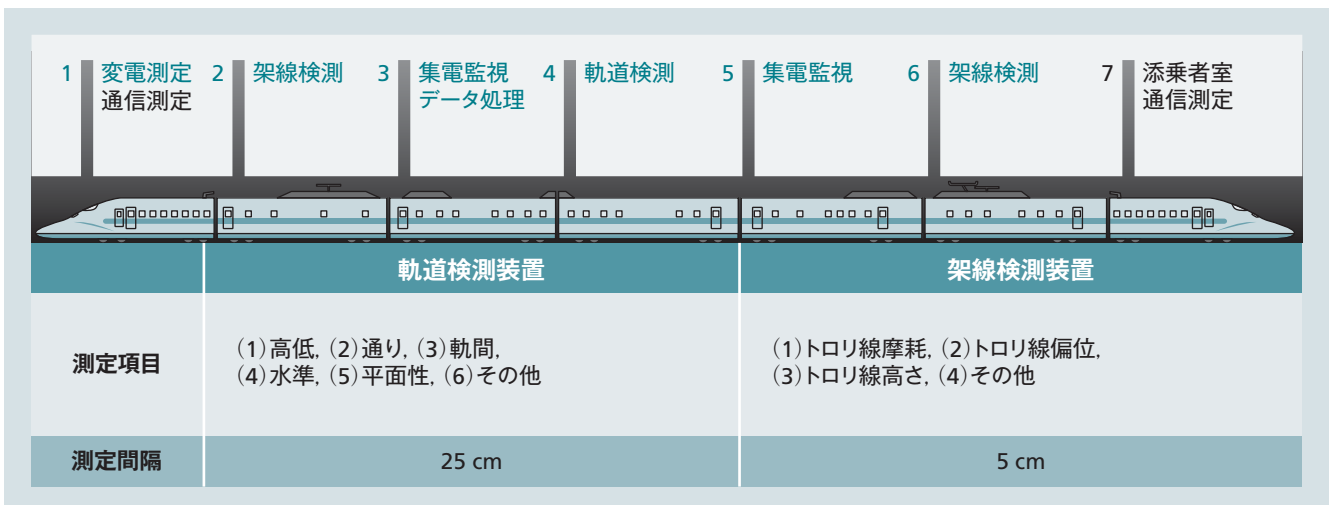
1 変電測定 通信測定

2 架線検測

3 集電監視 データ処理

4 軌道検測

5 集電監視

6 架線検測

7 添乗者室 通信測定

|  | 軌道検測装置 | 架線検測装置 |
|---|---|---|
| 測定項目 | (1)高低, (2)通り, (3)軌間, (4)水準, (5)平面性, (6)その他 | (1)トロリ線摩耗, (2)トロリ線偏位, (3)トロリ線高さ, (4)その他 |
| 測定間隔 | 25 cm | 5 cm |